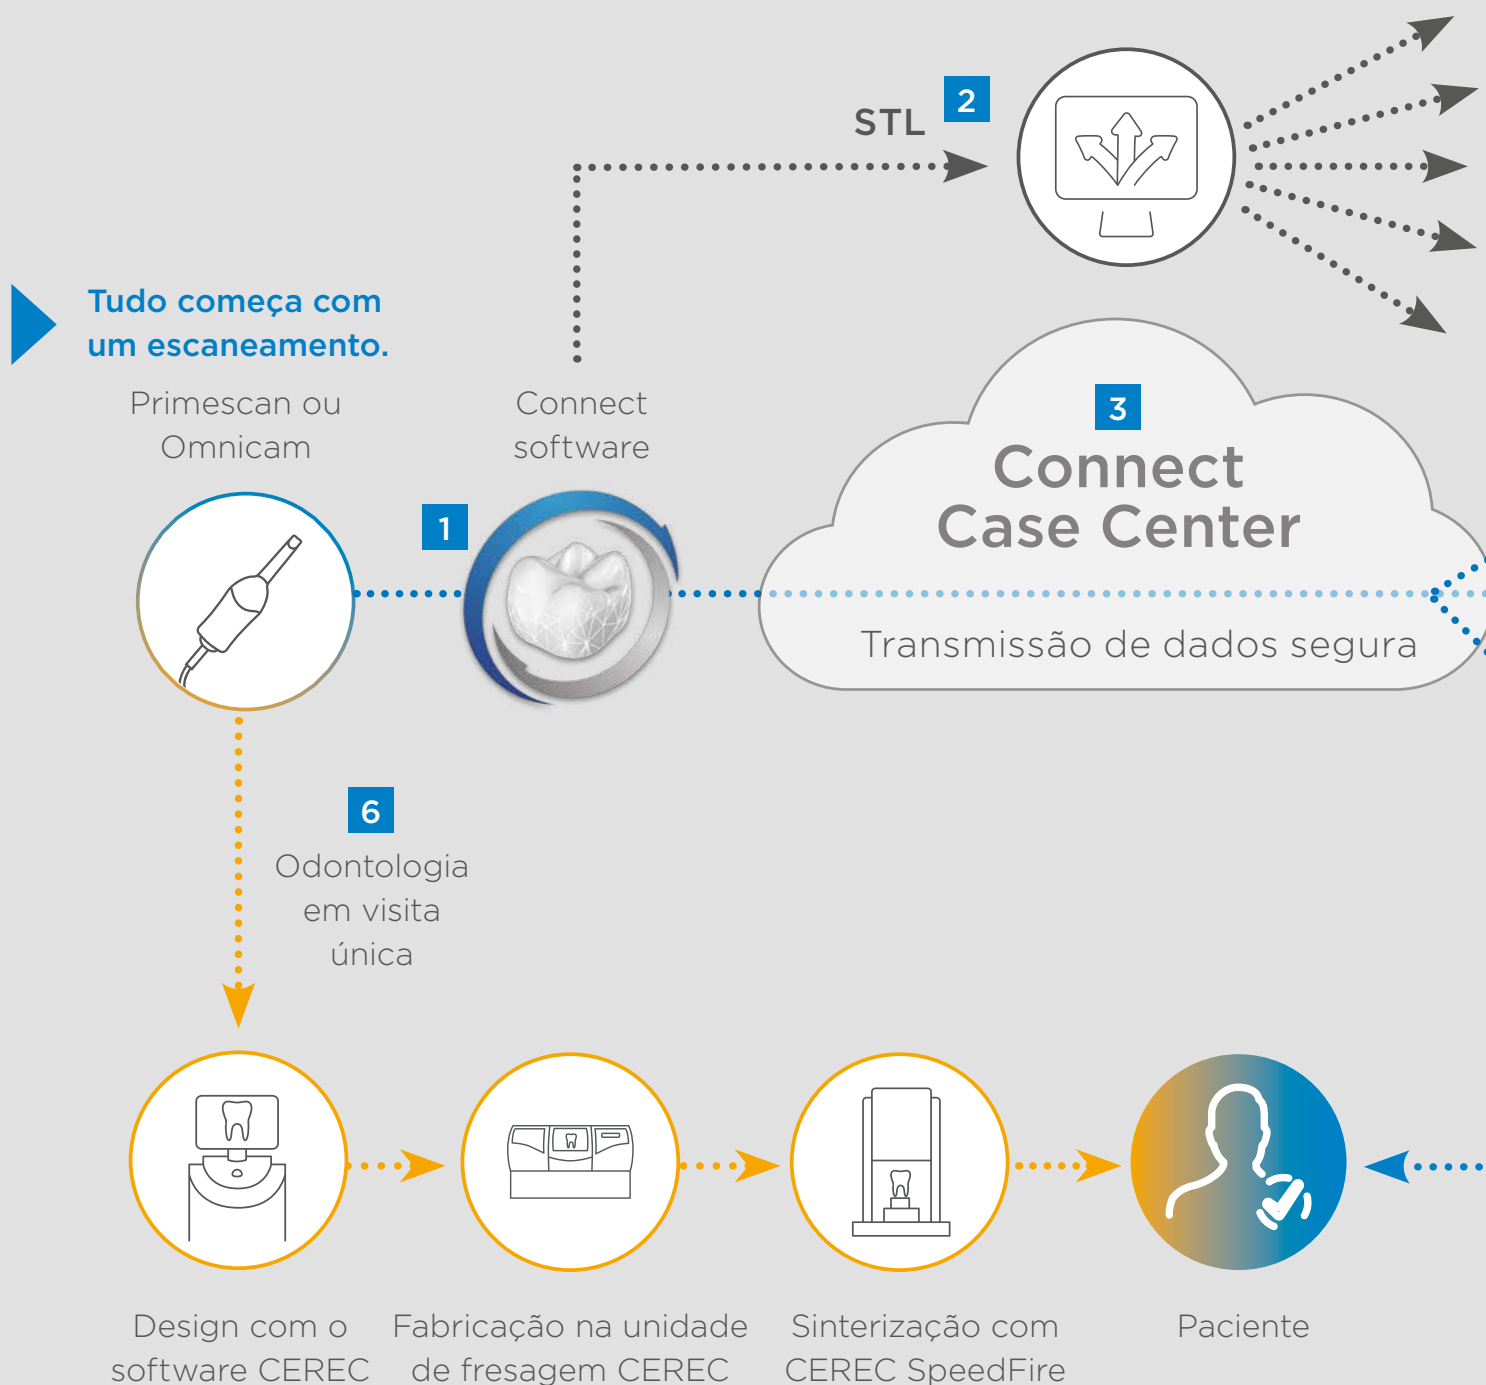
STL 2

Tudo começa com um escaneamento.

Primescan ou Omnicam

Connect software

1

3

Connect Case Center

Transmissão de dados segura

6

Odontologia em visita única

Design com o software CEREC

Fabricação na unidade de fresagem CEREC

Sinterização com CEREC SpeedFire

Paciente